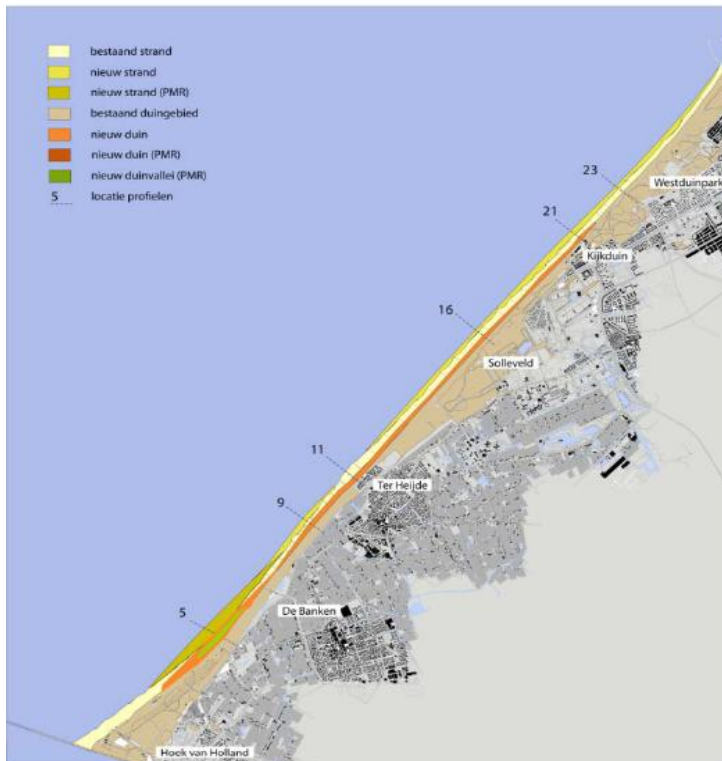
bestaand strand
nieuw strand
nieuw strand (PMR)
bestaand duingebied
nieuw duin
nieuw duin (PMR)
nieuw duinvallei (PMR)
5 locatie profielen

23
Westduinpark
21
Kijkduin
16
Solleveld
11
Ter Heijde
9
5
De Banken
Hoek van Holland